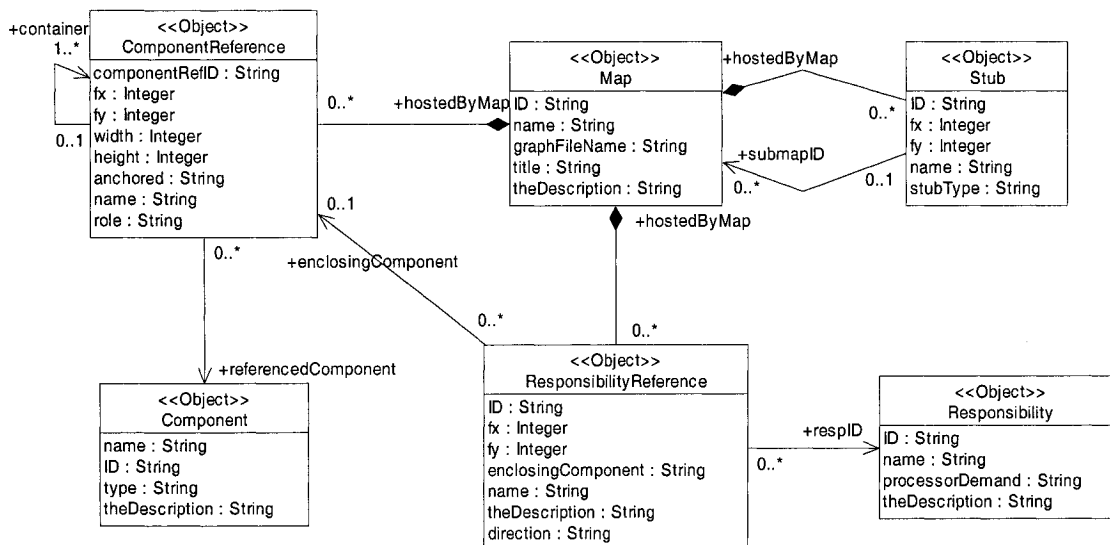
+container
1..*
0..1
<<Object>>
ComponentReference
componentRefID : String
fx : Integer
fy : Integer
width : Integer
height : Integer
anchored : String
name : String
role : String

0..*
+hostedByMap

<<Object>>
Map
ID : String
name : String
graphFileName : String
title : String
theDescription : String

+hostedByMap
0..*
+submapID
0..*
0..1

<<Object>>
Stub
ID : String
fx : Integer
fy : Integer
name : String
stubType : String

0..1
+enclosingComponent
0..*
+hostedByMap
0..*
0..*

+referencedComponent
<<Object>>
Component
name : String
ID : String
type : String
theDescription : String

<<Object>>
ResponsibilityReference
ID : String
fx : Integer
fy : Integer
enclosingComponent : String
name : String
theDescription : String
direction : String

+respID
0..*

<<Object>>
Responsibility
ID : String
name : String
processorDemand : String
theDescription : String